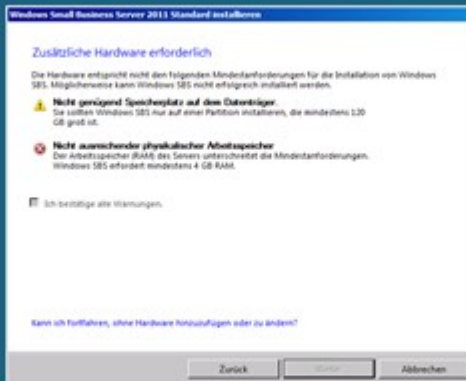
Windows Small Business Server 2011 Standard installieren

Zusätzliche Hardware erforderlich

Die Hardware entspricht nicht den folgenden Mindestanforderungen für die Installation von Windows SBS. Möglicherweise kann Windows SBS nicht erfolgreich installiert werden.

Nicht genügend Speicherplatz auf dem Datenträger.
Sie sollten Windows SBS nur auf einer Partition installieren, die mindestens 120 GB groß ist.

Nicht ausreichender physikalischer Arbeitsspeicher
Der Arbeitsspeicher (RAM) des Servers unterschreitet die Mindestanforderungen. Windows SBS erfordert mindestens 4 GB RAM.

Ich bestätige alle Warnungen.

Kann ich fortfahren, ohne Hardware hinzuzufügen oder zu ändern?

Zurück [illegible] Abbrechen